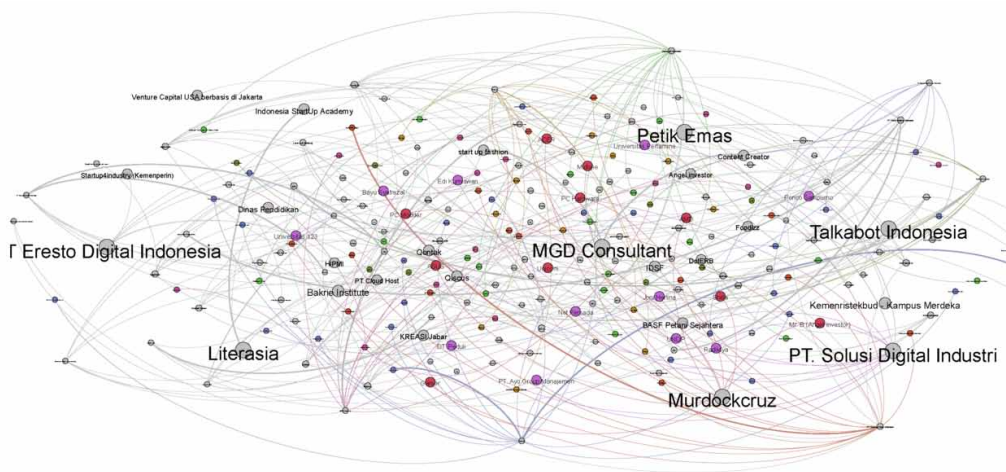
Venture Capital USA berbasis di Jakarta

Indonesia StartUp Academy

Petik Emas

start up fashion

Content Creator

Angel Investor

Startup4industry (Kemenperin)

Dinas Pendidikan

Foodizz

Talkabot Indonesia

T Eresto Digital Indonesia

MGD Consultant

HIPMI

Qlapa

PT Cloud Host

IDSF

DailyKS

Bakrie Institute

Kemenristekbud - Kampus Merdeka

BASF Petani Sejahtera

KREASI Jabar

Literasia

PT. Solusi Digital Industri

PT. Ayo Grup Manajemen

Murdockcruz